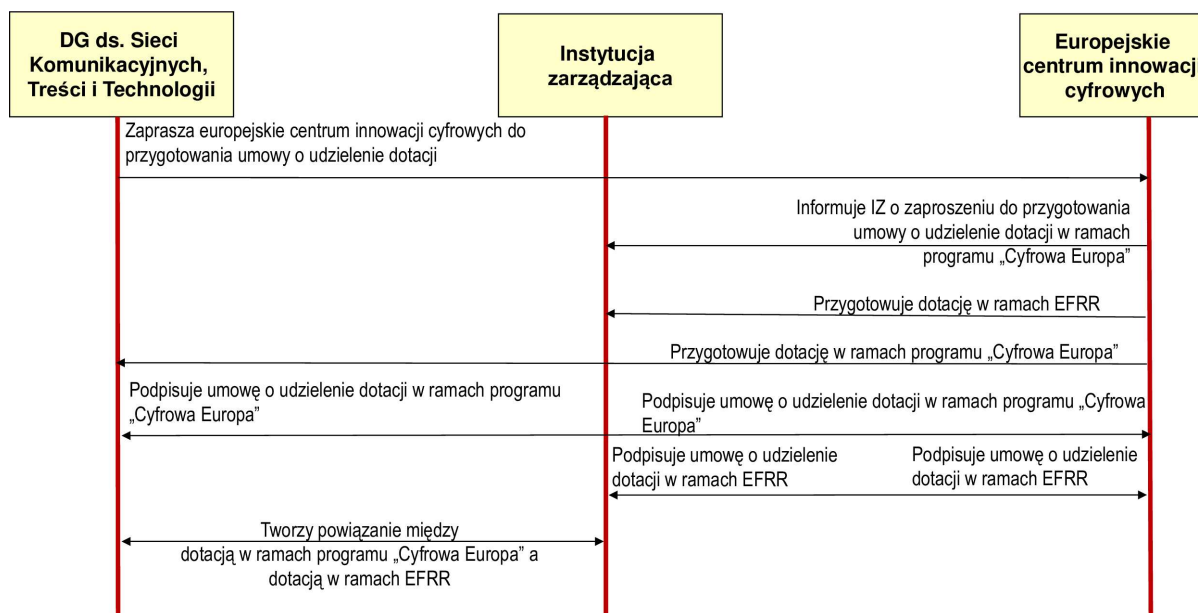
DG ds. Sieci Komunikacyjnych, Treści i Technologii

Instytucja zarządzająca

Europejskie centrum innowacj cyfrowych

Zaprasza europejskie centrum innowacji cyfrowych do przygotowania umowy o udzielenie dotacji

Informuje IZ o zaproszeniu do przygotowania umowy o udzielenie dotacji w ramach programu „Cyfrowa Europa"

Przygotowuje dotację w ramach EFRR

Przygotowuje dotację w ramach programu „Cyfrowa Europa"

Podpisuje umowę o udzielenie dotacji w ramach programu „Cyfrowa Europa"

Podpisuje umowę o udzielenie dotacji w ramach programu „Cyfrowa Europa"

Podpisuje umowę o udzielenie dotacji w ramach EFRR

Podpisuje umowę o udzielenie dotacji w ramach EFRR

Tworzy powiązanie między dotacją w ramach programu „Cyfrowa Europa" a dotacją w ramach EFRR